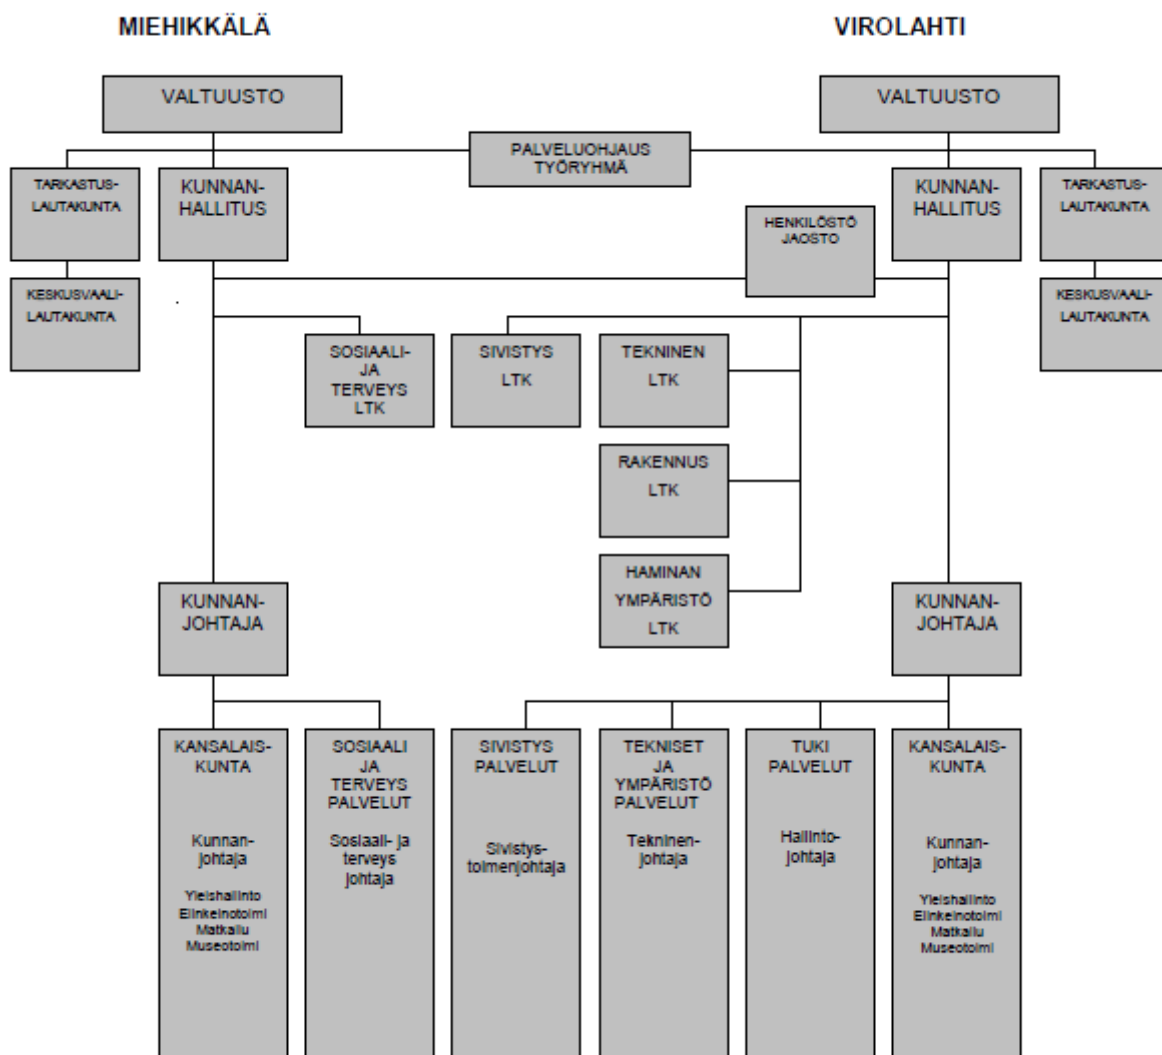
MIEHIKKÄLÄ

VIROLAHTI

VALTUUSTO

VALTUUSTO

PALVELUOHJAUS TYÖRYHMÄ

TARKASTUSLAUTAKUNTA

KUNNANHALLITUS

KUNNANHALLITUS

TARKASTUSLAUTAKUNTA

HENKILÖSTÖ JAOSTO

KESKUSVAALILAUTAKUNTA

KESKUSVAALILAUTAKUNTA

SOSIAALI JA TERVEYS LTK

SIVISTYS LTK

TEKNINEN LTK

RAKENNUS LTK

HAMINAN YMPÄRISTÖ LTK

KUNNANJOHTAJA

KUNNANJOHTAJA

KANSALAISKUNTA

Kunnanjohtaja

Yleishallinto
Elinkeinotoimi
Matkailu
Museotoimi

SOSIAALI JA TERVEYS PALVELUT

Sosiaali- ja terveys johtaja

SIVISTYS PALVELUT

Sivistystoimenjohtaja

TEKNISET JA YMPÄRISTÖ PALVELUT

Tekninenjohtaja

TUKI PALVELUT

Hallintojohtaja

KANSALAISKUNTA

Kunnanjohtaja

Yleishallinto
Elinkeinotoimi
Matkailu
Museotoimi